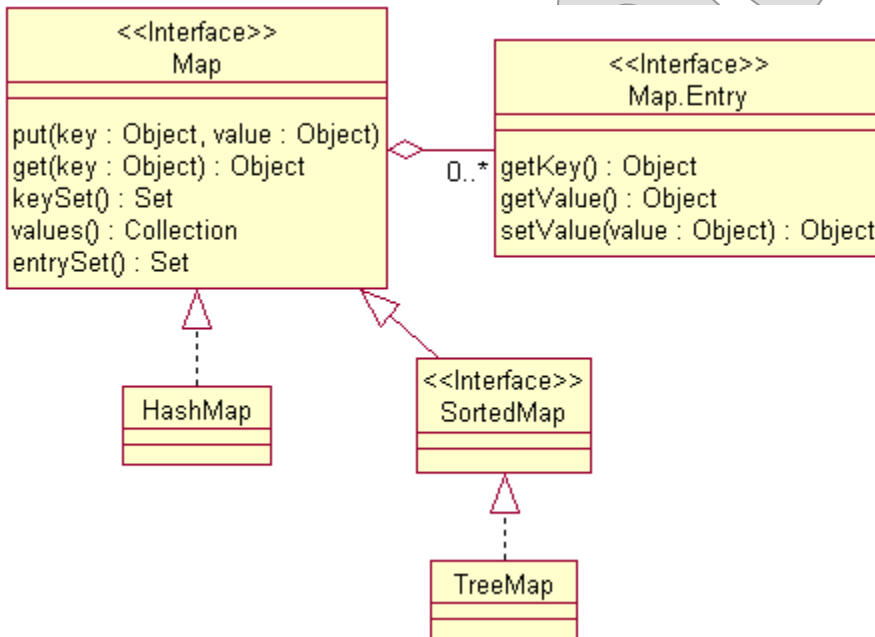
<<Interface>>
Map

put(key : Object, value : Object)
get(key : Object) : Object
keySet() : Set
values() : Collection
entrySet() : Set

0..*

<<Interface>>
Map.Entry

getKey() : Object
getValue() : Object
setValue(value : Object) : Object

HashMap

<<Interface>>
SortedMap

TreeMap